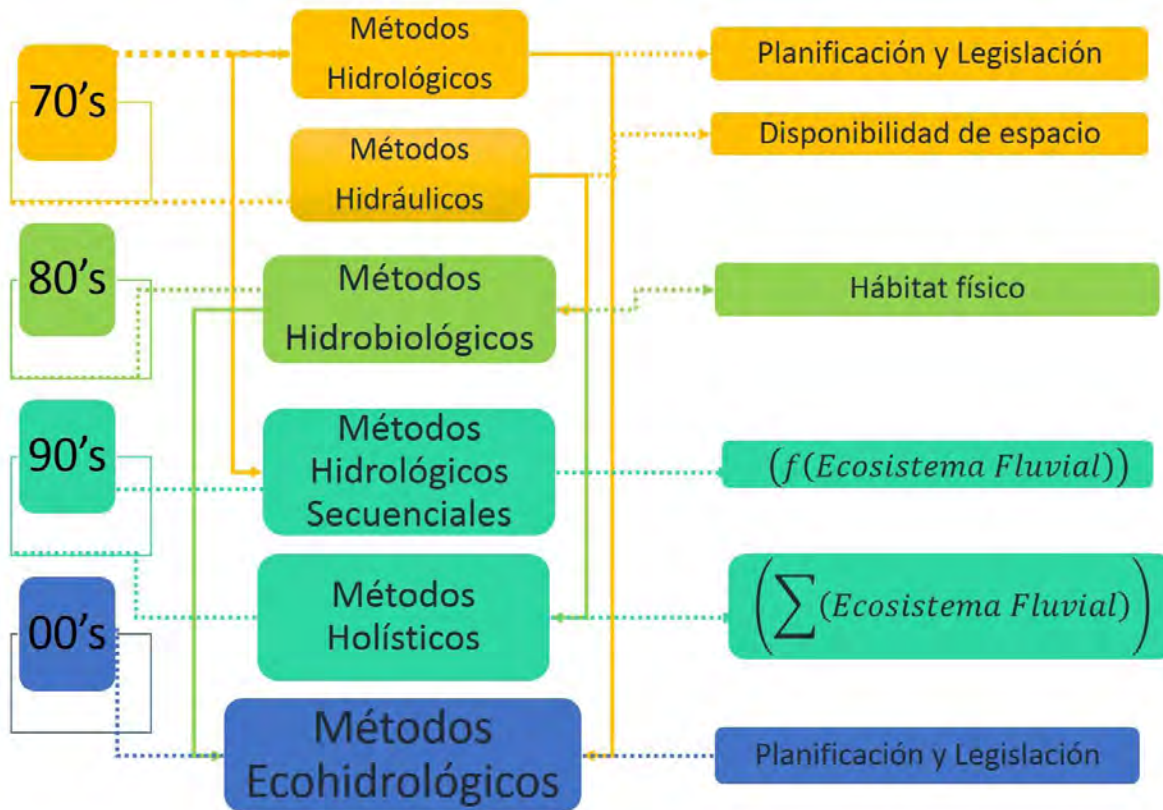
70's

Métodos Hidrológicos

Planificación y Legislación

Métodos Hidráulicos

Disponibilidad de espacio

80's

Métodos Hidrobiológicos

Hábitat físico

90's

Métodos Hidrológicos Secuenciales

$(f(Ecosistema\ Fluvial))$

Métodos Holísticos

$\left(\sum(Ecosistema\ Fluvial)\right)$

00's

Métodos Ecohidrológicos

Planificación y Legislación